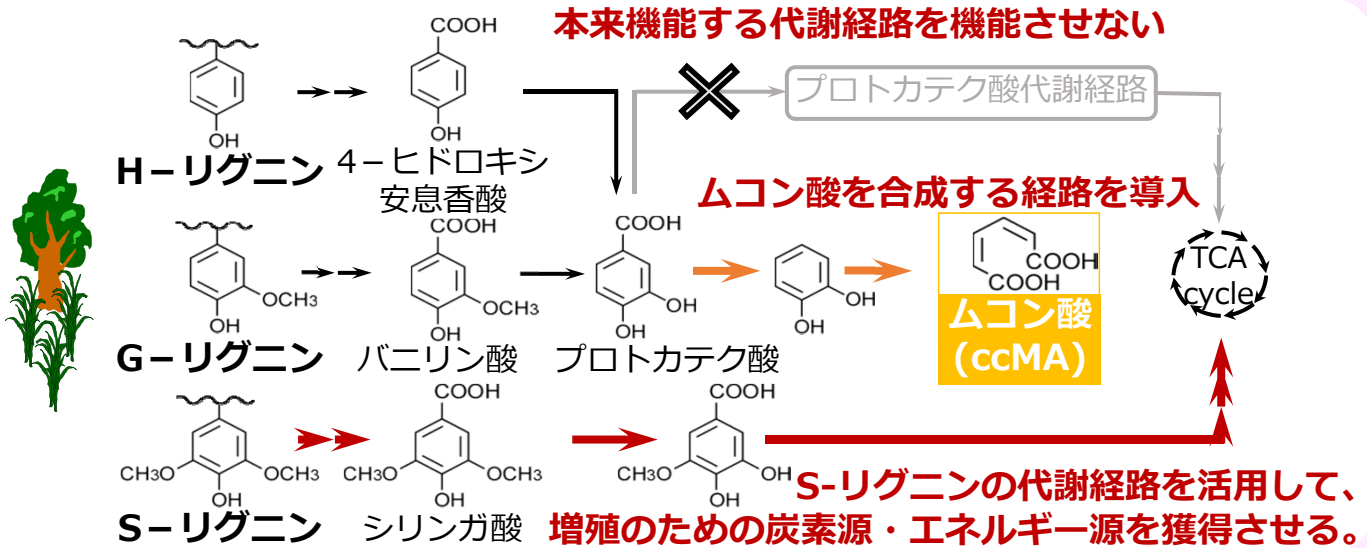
本来機能する代謝経路を機能させない

プロトカテク酸代謝経路

COOH

OH

H－リグニン　4－ヒドロキシ安息香酸

ムコン酸を合成する経路を導入

COOH

OCH3

OH

COOH

OCH3

OH

COOH

OH

OH

OH

OH

COOH

COOH

ムコン酸
(ccMA)

TCA cycle

G－リグニン　バニリン酸　プロトカテク酸

COOH

CH3O　OCH3

OH

COOH

CH3O　OCH3

OH

COOH

CH3O　OH

OH

S－リグニン　シリンガ酸

S-リグニンの代謝経路を活用して、
増殖のための炭素源・エネルギー源を獲得させる。